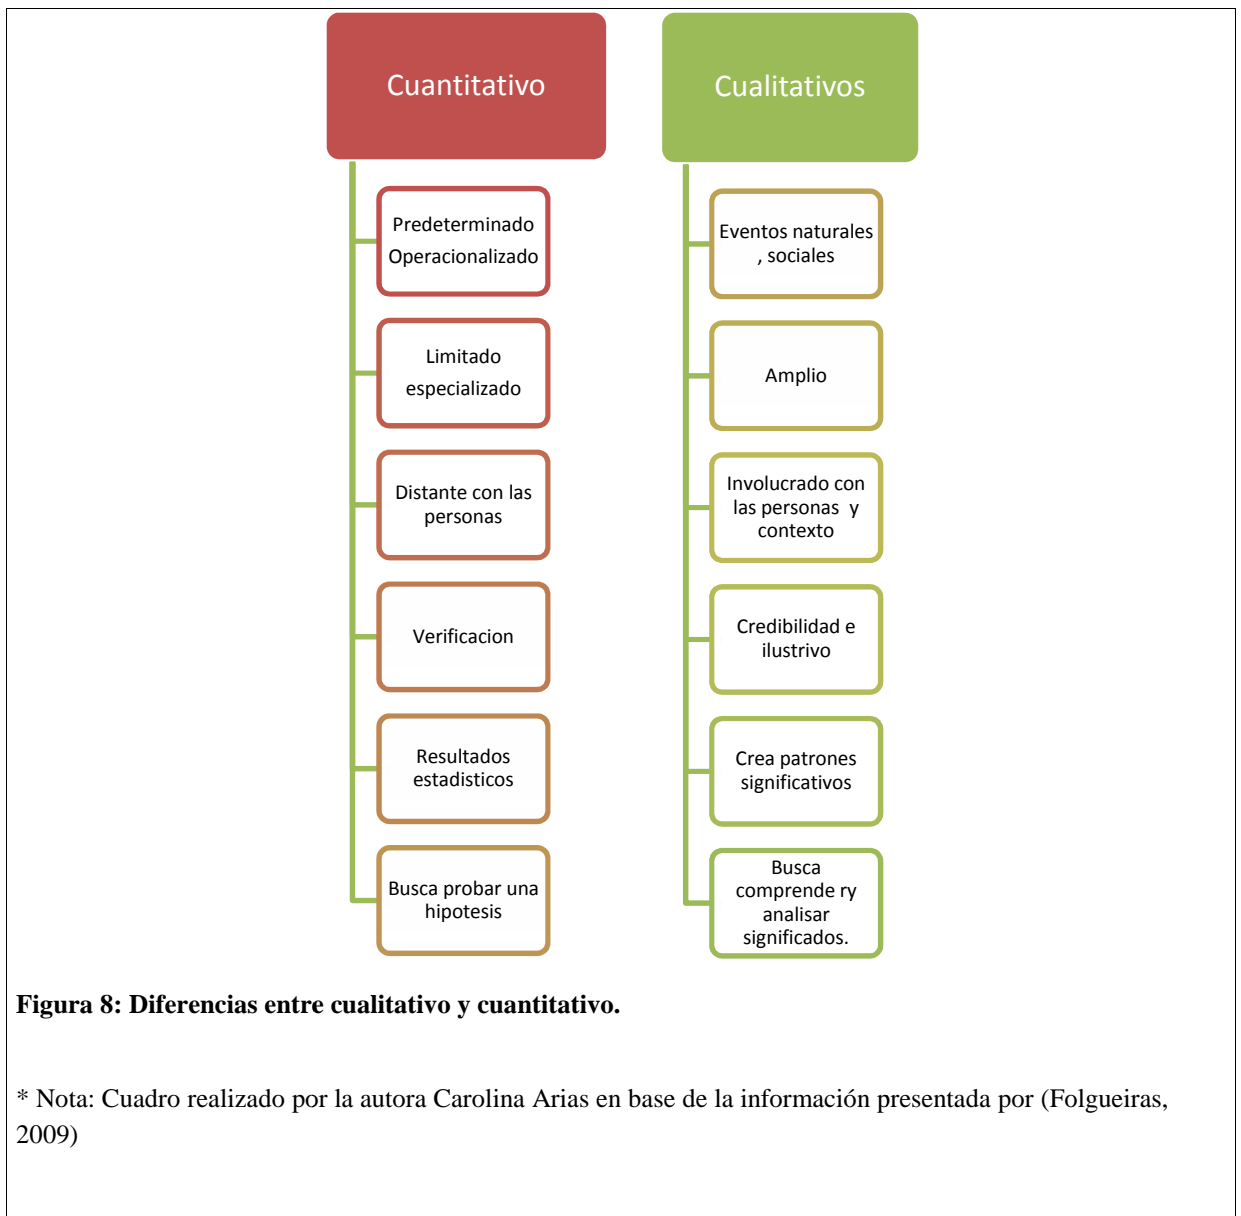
Cuantitativo

Predeterminado Operacionalizado

Limitado especializado

Distante con las personas

Verificacion

Resultados estadisticos

Busca probar una hipotesis

Cualitativos

Eventos naturales , sociales

Amplio

Involucrado con las personas y contexto

Credibilidad e ilustrivo

Crea patrones significativos

Busca comprende ry analisar significados.

Figura 8: Diferencias entre cualitativo y cuantitativo.

* Nota: Cuadro realizado por la autora Carolina Arias en base de la información presentada por (Folgueiras, 2009)